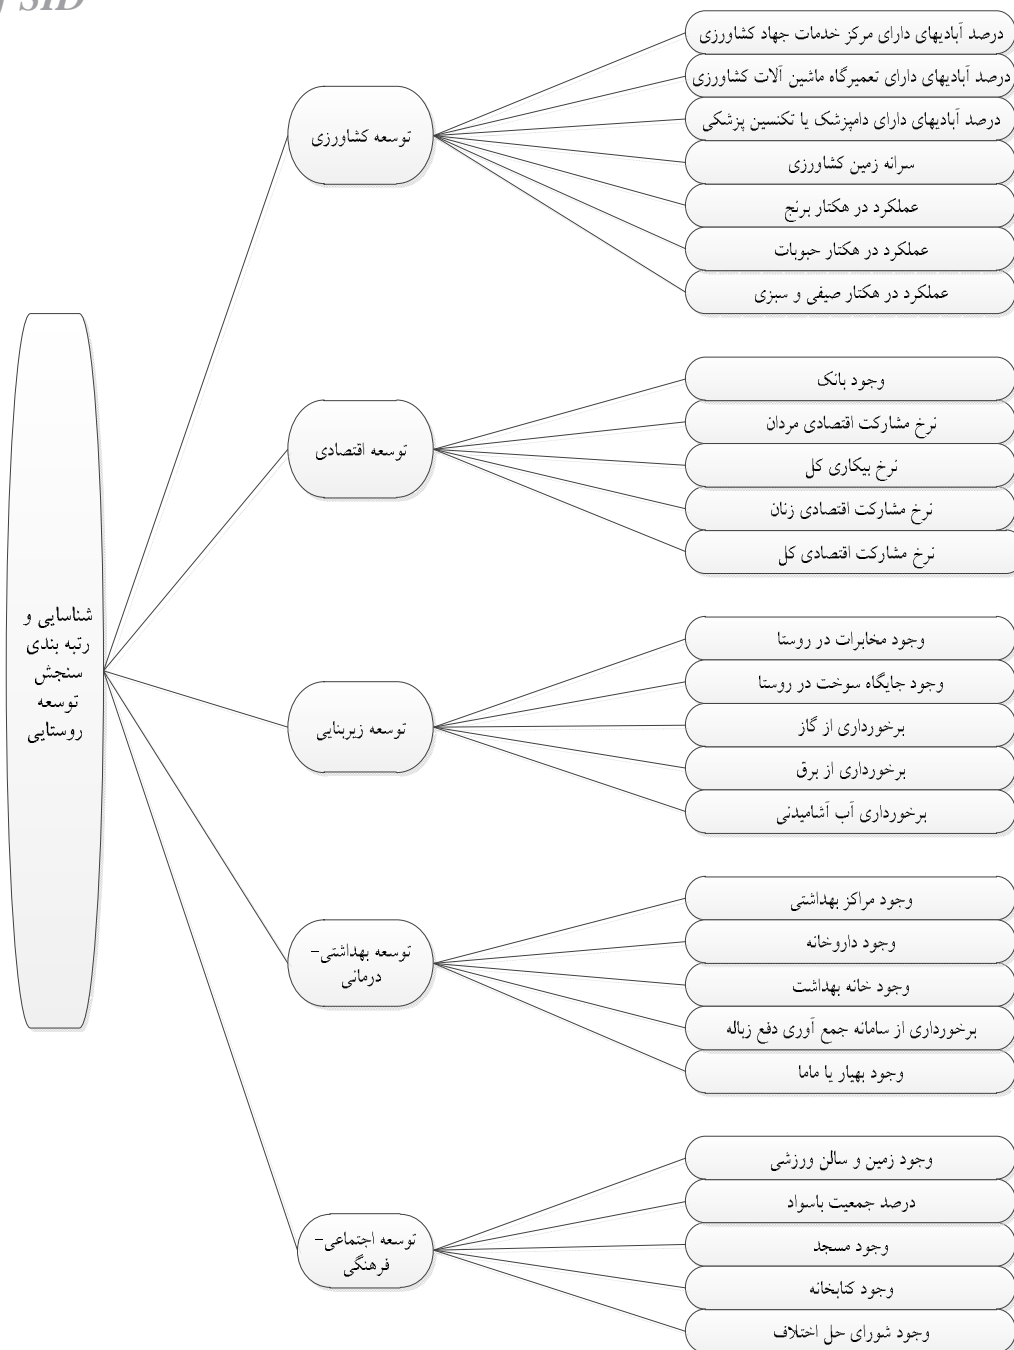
SID

شناسایی و رتبه بندی سنجش توسعه روستایی

توسعه کشاورزی

درصد آبادیهای دارای مرکز خدمات جهاد کشاورزی

درصد آبادیهای دارای تعمیرگاه ماشین آلات کشاورزی

درصد آبادیهای دارای دامپزشک یا تکنسین پزشکی

سرانه زمین کشاورزی

عملکرد در هکتار برنج

عملکرد در هکتار حبوبات

عملکرد در هکتار صیفی و سبزی

توسعه اقتصادی

وجود بانک

نرخ مشارکت اقتصادی مردان

نرخ بیکاری کل

نرخ مشارکت اقتصادی زنان

نرخ مشارکت اقتصادی کل

توسعه زیربنایی

وجود مخابرات در روستا

وجود جایگاه سوخت در روستا

برخورداری از گاز

برخورداری از برق

برخورداری آب آشامیدنی

توسعه بهداشتی- درمانی

وجود مراکز بهداشتی

وجود داروخانه

وجود خانه بهداشت

برخورداری از سامانه جمع آوری دفع زباله

وجود بهیار یا ماما

توسعه اجتماعی- فرهنگی

وجود زمین و سالن ورزشی

درصد جمعیت باسواد

وجود مسجد

وجود کتابخانه

وجود شورای حل اختلاف